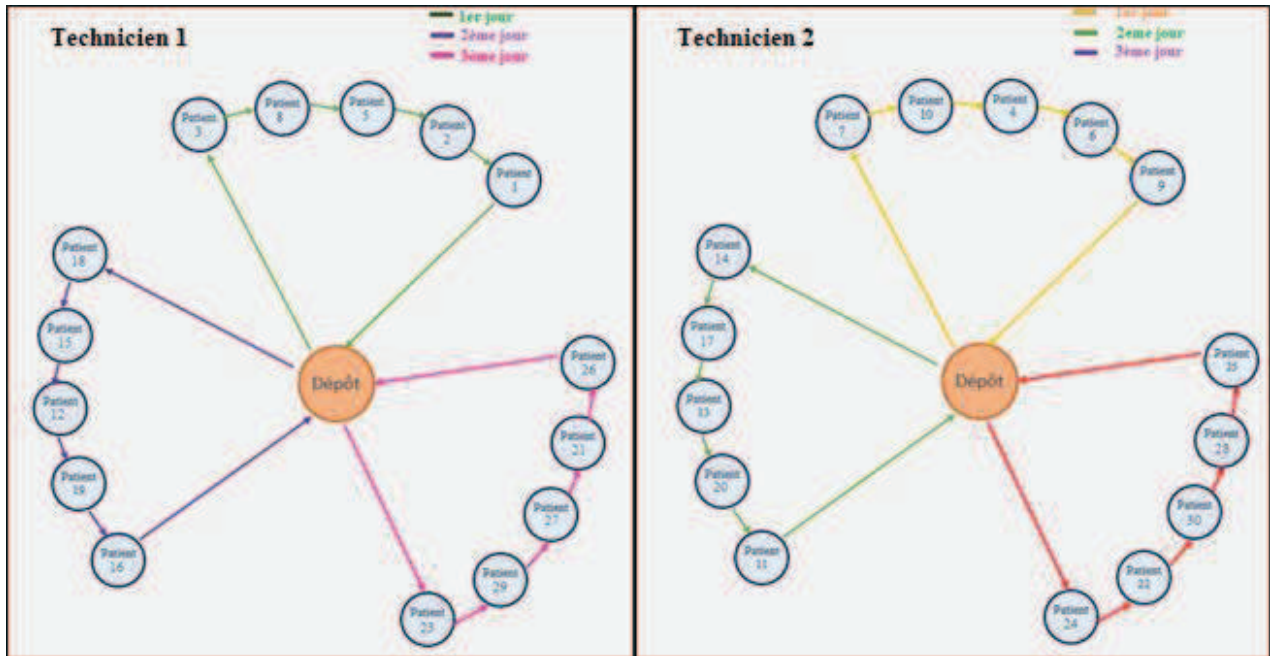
Technicien 1

1er jour
2ème jour
3ème jour

Patient 3
Patient 8
Patient 5
Patient 2
Patient 1
Patient 18
Patient 15
Patient 12
Patient 19
Patient 16
Dépôt
Patient 26
Patient 21
Patient 27
Patient 29
Patient 23

Technicien 2

1er jour
2eme jour
3eme jour

Patient 7
Patient 10
Patient 4
Patient 6
Patient 9
Patient 14
Patient 17
Patient 13
Patient 20
Patient 11
Dépôt
Patient 25
Patient 28
Patient 30
Patient 22
Patient 24